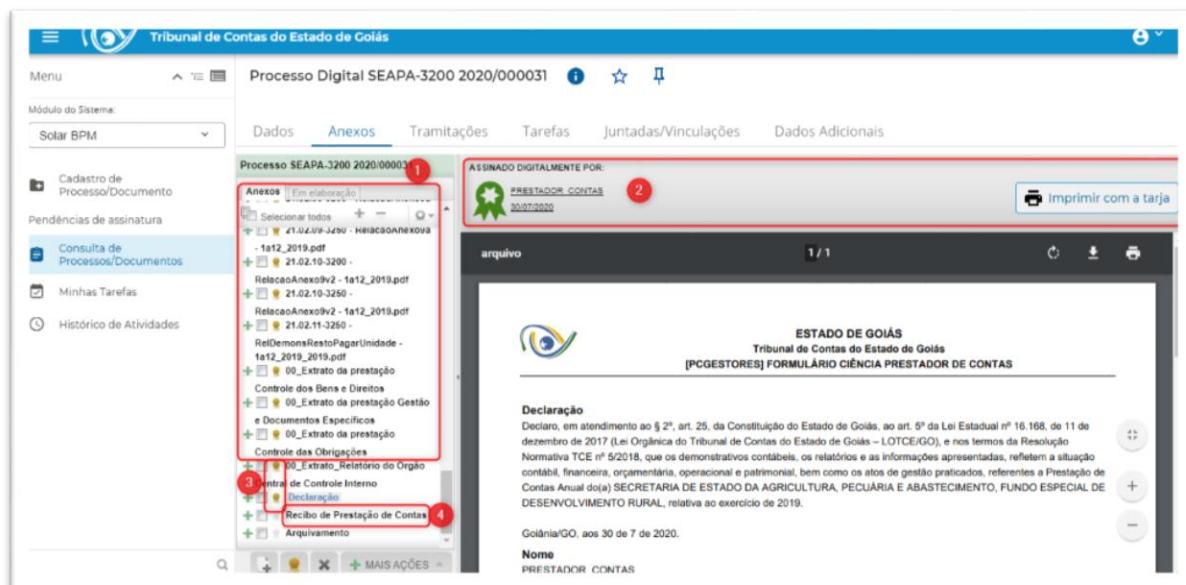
Tribunal de Contas do Estado de Goiás

Menu

Módulo do Sistema:

Solar BPM

Cadastro de Processo/Documento

Pendências de assinatura

Consulta de Processos/Documentos

Minhas Tarefas

Histórico de Atividades

Processo Digital SEAPA-3200 2020/000031

Dados | Anexos | Tramitações | Tarefas | Juntadas/Vinculações | Dados Adicionais

Processo SEAPA-3200 2020/00003

1

Anexos | Em elaboração

Selecionar todos

21.02.09-3250 - RelacaoAnexoV2 - 1a12_2019.pdf

21.02.10-3200 - RelacaoAnexo9v2 - 1a12_2019.pdf

21.02.10-3250 - RelacaoAnexo9v2 - 1a12_2019.pdf

21.02.11-3250 - RelDemonsRestoPagarUnidade - 1a12_2019_2019.pdf

00_Extrato da prestação Controle dos Bens e Direitos

00_Extrato da prestação Gestão e Documentos Específicos

00_Extrato da prestação Controle das Obrigações

00_Extrato_Relatório do Órgão Central de Controle Interno

3

Declaração

Recibo de Prestação de Contas

4

Arquivamento

MAIS AÇÕES

ASSINADO DIGITALMENTE POR:

PRESTADOR CONTAS
30/07/2020

2

Imprimir com a tarja

arquivo

1 / 1

ESTADO DE GOIÁS
Tribunal de Contas do Estado de Goiás
[PCGESTORES] FORMULÁRIO CIÊNCIA PRESTADOR DE CONTAS

Declaração

Declaro, em atendimento ao § 2º, art. 25, da Constituição do Estado de Goiás, ao art. 5º da Lei Estadual nº 16.168, de 11 de dezembro de 2017 (Lei Orgânica do Tribunal de Contas do Estado de Goiás – LOTCE/GO), e nos termos da Resolução Normativa TCE nº 5/2018, que os demonstrativos contábeis, os relatórios e as informações apresentadas, refletem a situação contábil, financeira, orçamentária, operacional e patrimonial, bem como os atos de gestão praticados, referentes a Prestação de Contas Anual do(a) SECRETARIA DE ESTADO DA AGRICULTURA, PECUÁRIA E ABASTECIMENTO, FUNDO ESPECIAL DE DESENVOLVIMENTO RURAL, relativa ao exercício de 2019.

Goiânia/GO, aos 30 de 7 de 2020.

Nome
PRESTADOR CONTAS